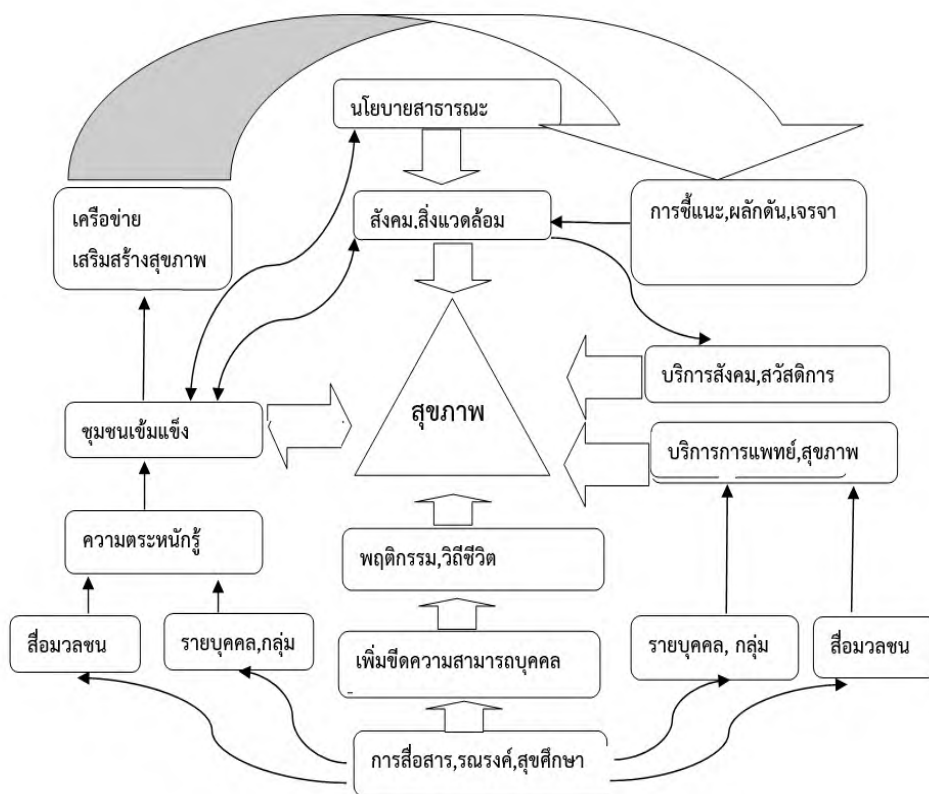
นโยบายสาธารณะ

เครือข่าย
เสริมสร้างสุขภาพ

สังคม,สิ่งแวดล้อม

การชี้แนะ,ผลักดัน,เจรจา

สุขภาพ

บริการสังคม,สวัสดิการ

ชุมชนเข้มแข็ง

บริการการแพทย์,สุขภาพ

ความตระหนักรู้

พฤติกรรม,วิถีชีวิต

สื่อมวลชน

รายบุคคล,กลุ่ม

เพิ่มขีดความสามารถบุคคล

รายบุคคล, กลุ่ม

สื่อมวลชน

การสื่อสาร,รณรงค์,สุขศึกษา